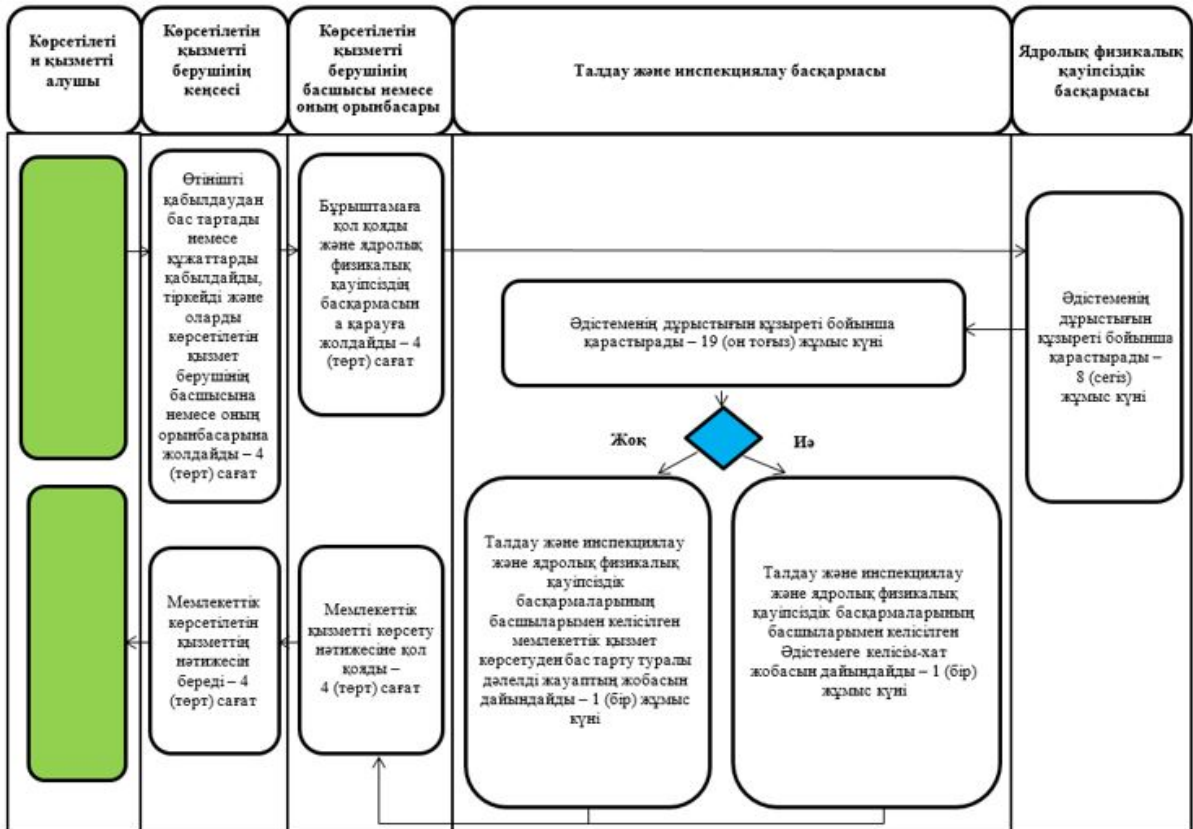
Көрсетілетін қызметті алушы

Көрсетілетін қызметті берушінің кеңсесі

Көрсетілетін қызметті берушінің басшысы немесе оның орынбасары

Талдау және инспекциялау басқармасы

Ядролық физикалық қауіпсіздік басқармасы

Өтінішті қабылдаудан бас тартады немесе құжаттарды қабылдайды, тіркейді және оларды көрсетілетін қызмет берушінің басшысына немесе оның орынбасарына жолдайды – 4 (төрт) сағат

Бұрыштамаға қол қояды және ядролық физикалық қауіпсіздің басқармасына қарауға жолдайды – 4 (төрт) сағат

Әдістеменің дұрыстығын құзыреті бойынша қарастырады – 8 (сегіз) жұмыс күні

Әдістеменің дұрыстығын құзыреті бойынша қарастырады – 19 (он тоғыз) жұмыс күні

Жоқ

Иә

Талдау және инспекциялау және ядролық физикалық қауіпсіздік басқармаларының басшыларымен келісілген мемлекеттік қызмет көрсетуден бас тарту туралы дәлелді жауаптың жобасын дайындайды – 1 (бір) жұмыс күні

Талдау және инспекциялау және ядролық физикалық қауіпсіздік басқармаларының басшыларымен келісілген Әдістемеге келісім-хат жобасын дайындайды – 1 (бір) жұмыс күні

Мемлекеттік көрсетілетін қызметтің нәтижесін береді – 4 (төрт) сағат

Мемлекеттік қызметті көрсету нәтижесіне қол қояды – 4 (төрт) сағат